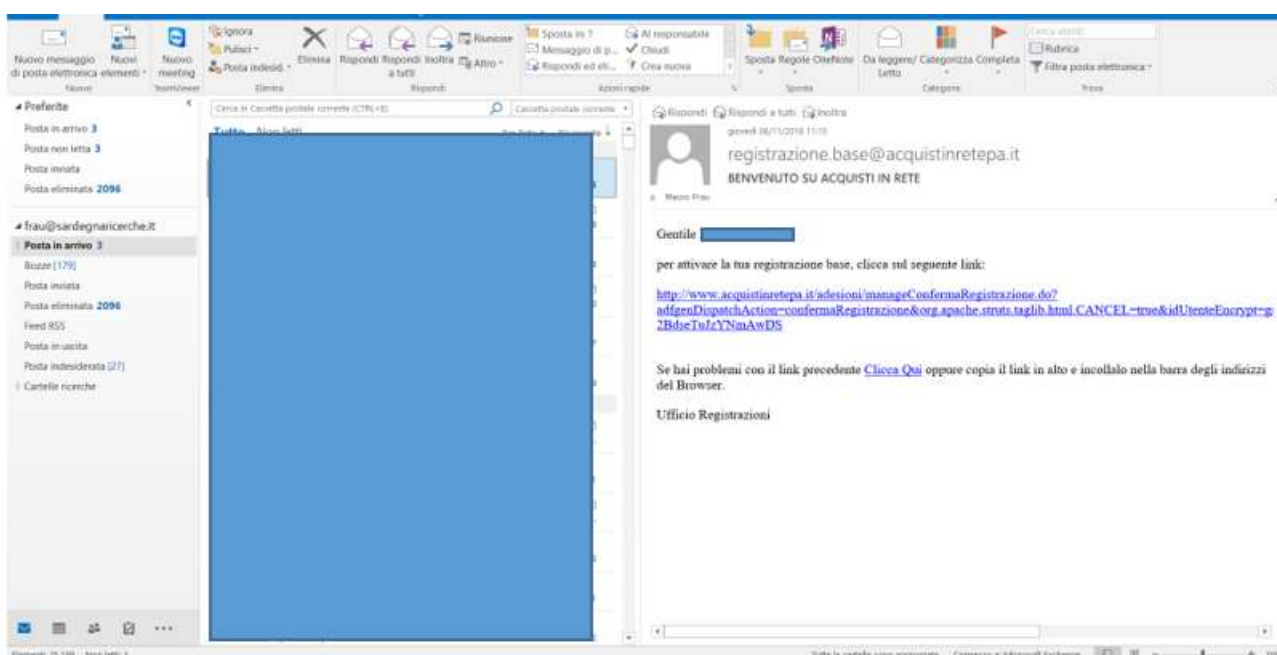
Nuovo messaggio di posta elettronica | Nuovi elementi | Nuovo meeting
Nuovo | TeamViewer
Ignora | Pulisci | Posta indesid. | Elimina
Elimina
Rispondi | Rispondi a tutti | Inoltra | Riunione | Altro
Rispondi
Sposta in: ? | Messaggio di p... | Rispondi ed eli... | Al responsabile | Chiudi | Crea nuovo
Azioni rapide
Sposta | Regole | OneNote
Sposta
Da leggere/ Letto | Categorizza | Completa
Categorie
Cerca utenti | Rubrica | Filtra posta elettronica
Trova

Preferite
Posta in arrivo 3
Posta non letta 3
Posta inviata
Posta eliminata 2096

frau@sardegnaricerche.it
Posta in arrivo 3
Bozze [179]
Posta inviata
Posta eliminata 2096
Feed RSS
Posta in uscita
Posta indesiderata [27]
Cartelle ricerche

Cerca in Cassetta postale corrente (CTRL+E)
Cassetta postale corrente
Tutto Non letti

Rispondi | Rispondi a tutti | Inoltra
giovedì 08/11/2018 11:15
registrazione.base@acquistinretepa.it
BENVENUTO SU ACQUISTI IN RETE
Mauro Frau

Gentile

per attivare la tua registrazione base, clicca sul seguente link:

http://www.acquistinretepa.it/adesioni/manageConfermaRegistrazione.do?adfgenDispatchAction=confermaRegistrazione&org.apache.struts.taglib.html.CANCEL=true&idUtenteEncrypt=g2BdseTuJzYNmAwDS

Se hai problemi con il link precedente Clicca Qui oppure copia il link in alto e incollalo nella barra degli indirizzi del Browser.

Ufficio Registrazioni

Elementi: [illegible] Non letti: 3
Tutte le cartelle sono aggiornate. Connesso a Microsoft Exchange